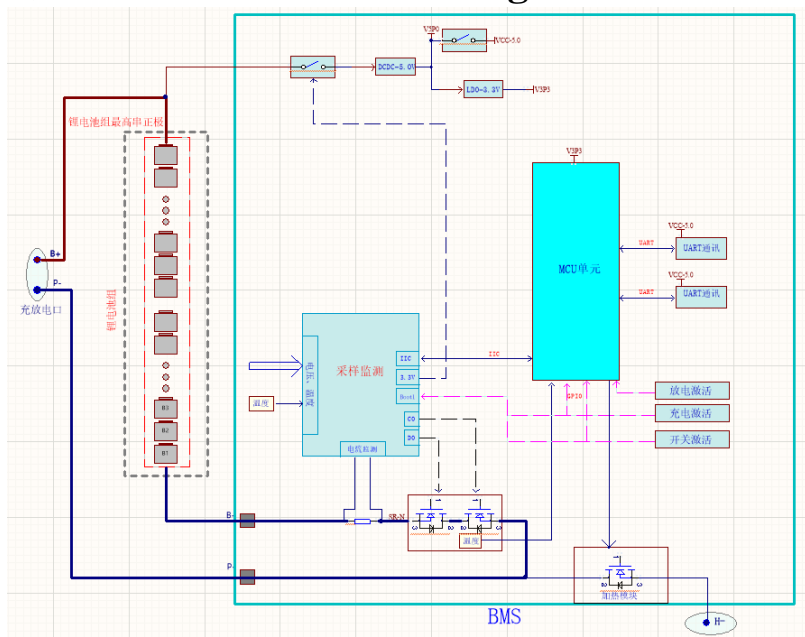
V3P0
VCC-5.0
DCDC-3.0V
LDO-3.3V
V3P3
锂电池组最高串正极
B+
P-
充放电口
锂电池组
B3
B2
B1
V3P3
MCU单元
UART
UART通讯
VCC-5.0
UART
UART通讯
VCC-5.0
电压、温度
采样监测
IIC
3.3V
Boot
IIC
GPIO
放电激活
充电激活
开关激活
温度
CO
DO
电流监测
B-
SR-N
温度
P-
加热模块
BMS
H-